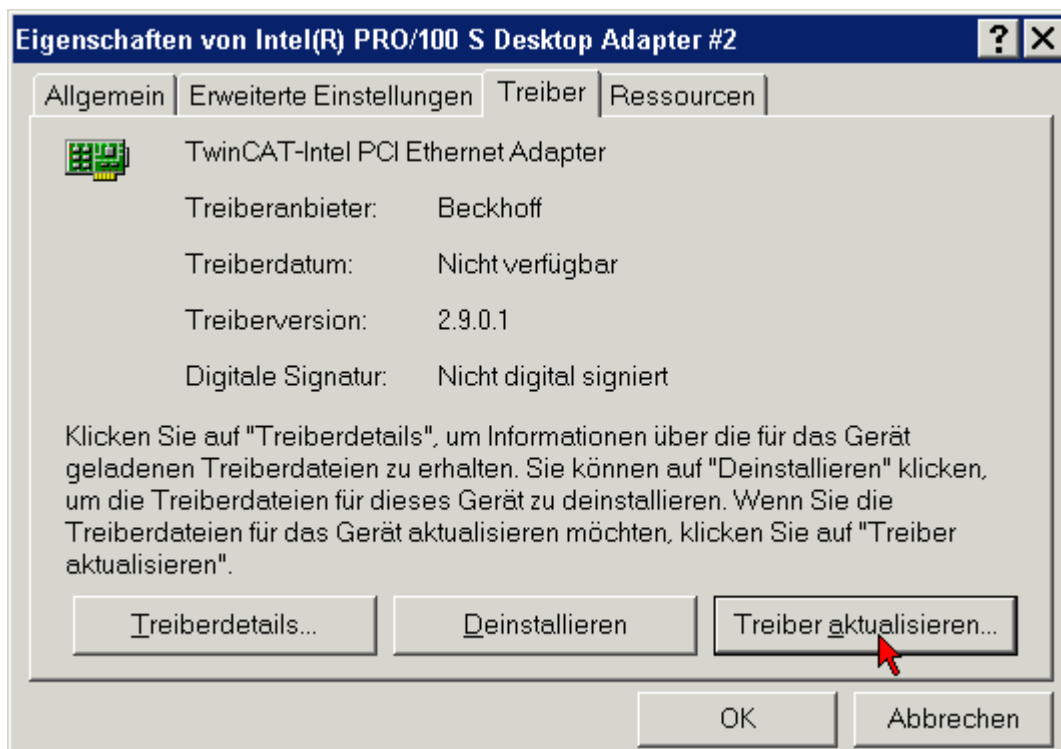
Eigenschaften von Intel(R) PRO/100 S Desktop Adapter #2

?

Allgemein | Erweiterte Einstellungen | Treiber | Ressourcen

TwinCAT-Intel PCI Ethernet Adapter

| | |
|---|---|
| Treiberanbieter: | Beckhoff |
| Treiberdatum: | Nicht verfügbar |
| Treiberversion: | 2.9.0.1 |
| Digitale Signatur: | Nicht digital signiert |

Klicken Sie auf "Treiberdetails", um Informationen über die für das Gerät geladenen Treiberdateien zu erhalten. Sie können auf "Deinstallieren" klicken, um die Treiberdateien für dieses Gerät zu deinstallieren. Wenn Sie die Treiberdateien für das Gerät aktualisieren möchten, klicken Sie auf "Treiber aktualisieren".

Treiberdetails...

Deinstallieren

Treiber aktualisieren...

OK

Abbrechen